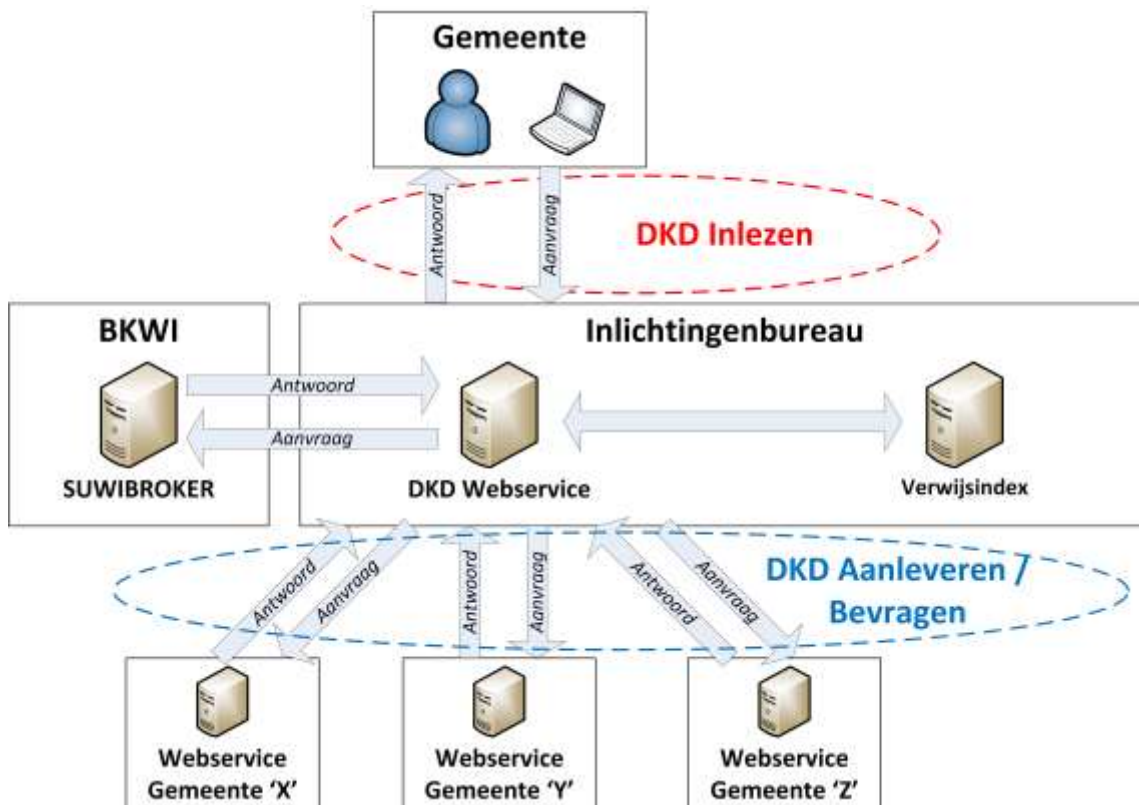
Gemeente

Antwoord

Aanvraag

DKD Inlezen

BKWI

Inlichtingenbureau

Antwoord

Aanvraag

SUWIBROKER

DKD Webservice

Verwijsindex

Antwoord

Aanvraag

Antwoord

Aanvraag

Antwoord

Aanvraag

DKD Aanleveren / Bevragen

Webservice Gemeente 'X'

Webservice Gemeente 'Y'

Webservice Gemeente 'Z'